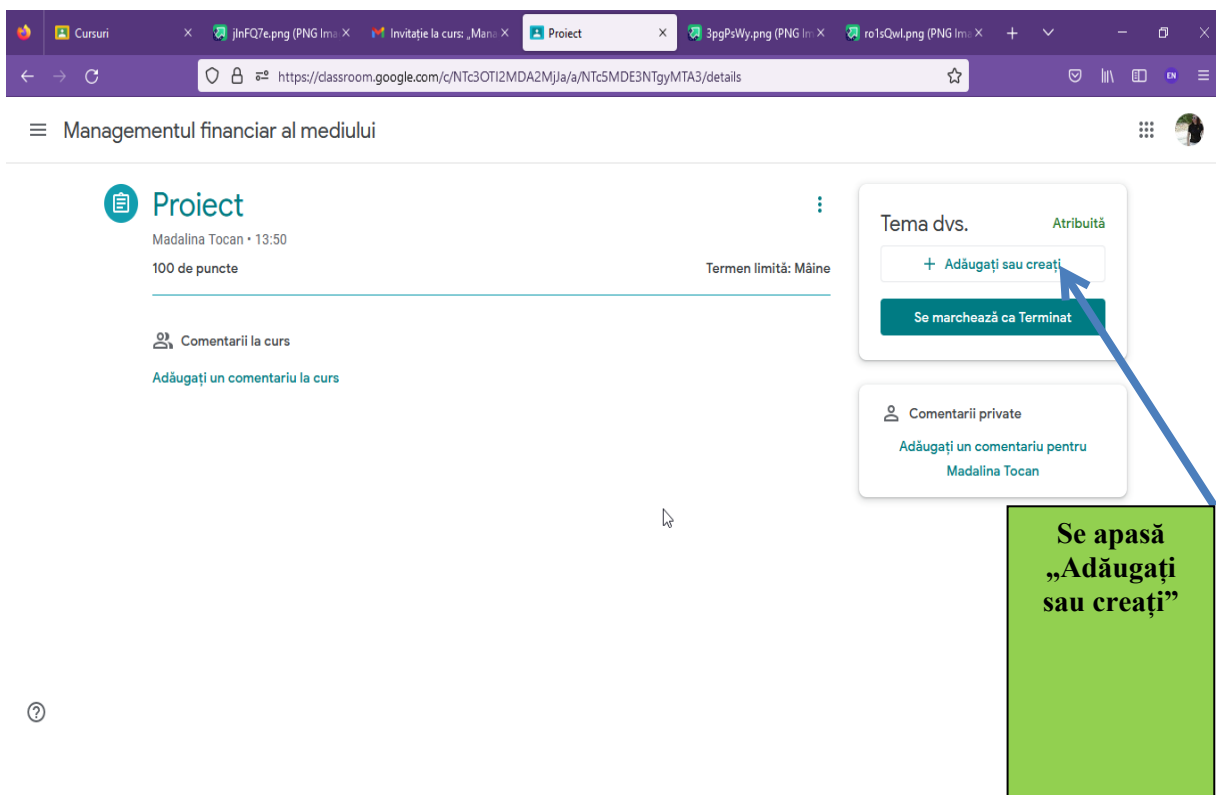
Cursuri
jlnFQ7e.png (PNG Ima
Invitație la curs: „Mana
Proiect
3pgPsWy.png (PNG Im
ro1sQwl.png (PNG Ima
https://classroom.google.com/c/NTc3OTI2MDA2MjJa/a/NTc5MDE3NTgyMTA3/details
EN

Managementul financiar al mediului

Proiect
Madalina Tocan • 13:50
100 de puncte
Termen limită: Mâine

Comentarii la curs
Adăugați un comentariu la curs

Tema dvs.
Atribuită
+ Adăugați sau creați
Se marchează ca Terminat

Comentarii private
Adăugați un comentariu pentru Madalina Tocan

Se apasă „Adăugați sau creați”